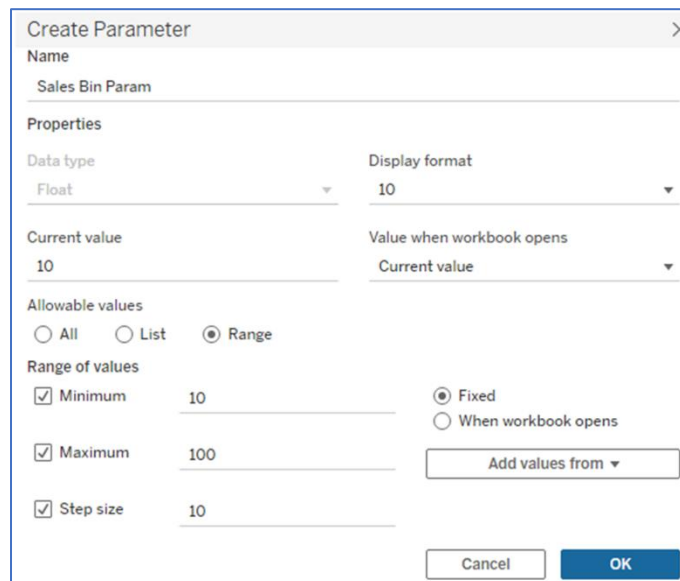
Create Parameter

Name

Sales Bin Param

Properties

Data type

Float

Display format

10

Current value

10

Value when workbook opens

Current value

Allowable values

All List Range

Range of values

Minimum 10

Maximum 100

Step size 10

Fixed

When workbook opens

Add values from ▾

Cancel

OK